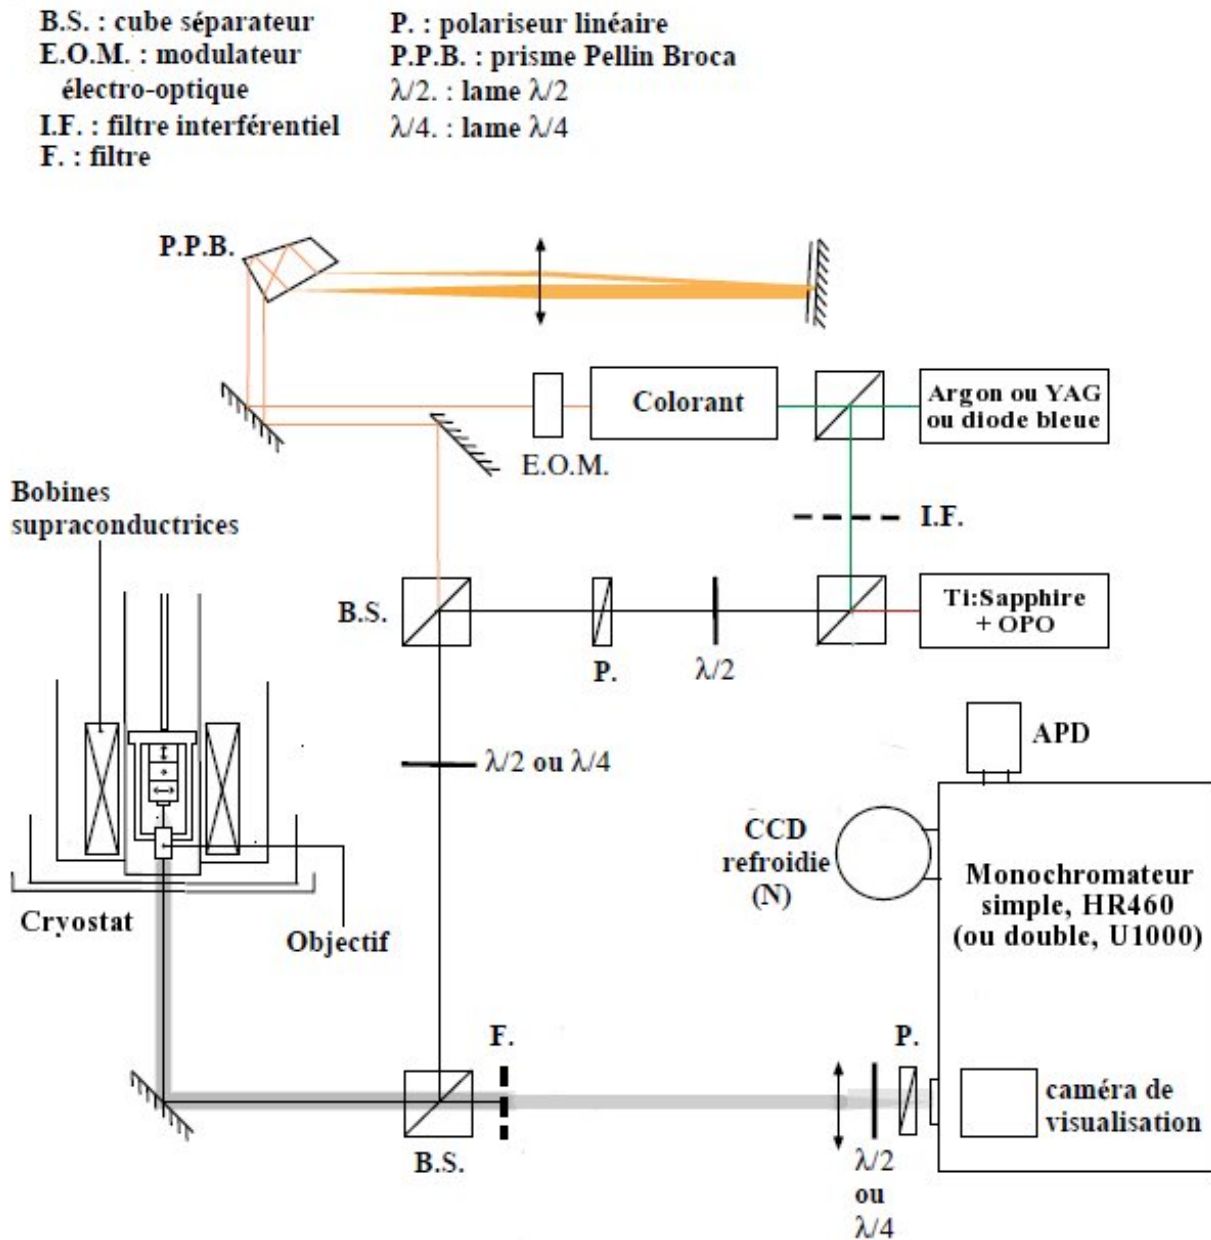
B.S. : cube séparateur
E.O.M. : modulateur électro-optique
I.F. : filtre interférentiel
F. : filtre

P. : polariseur linéaire
P.P.B. : prisme Pellin Broca
$\lambda/2$. : lame $\lambda/2$
$\lambda/4$. : lame $\lambda/4$

P.P.B.

Colorant

Argon ou YAG ou diode bleue

E.O.M.

I.F.

Bobines supraconductrices

B.S.

P.

$\lambda/2$

Ti:Sapphire + OPO

APD

$\lambda/2$ ou $\lambda/4$

CCD refroidie (N)

Monochromateur simple, HR460 (ou double, U1000)

Cryostat

Objectif

F.

P.

caméra de visualisation

B.S.

$\lambda/2$ ou $\lambda/4$